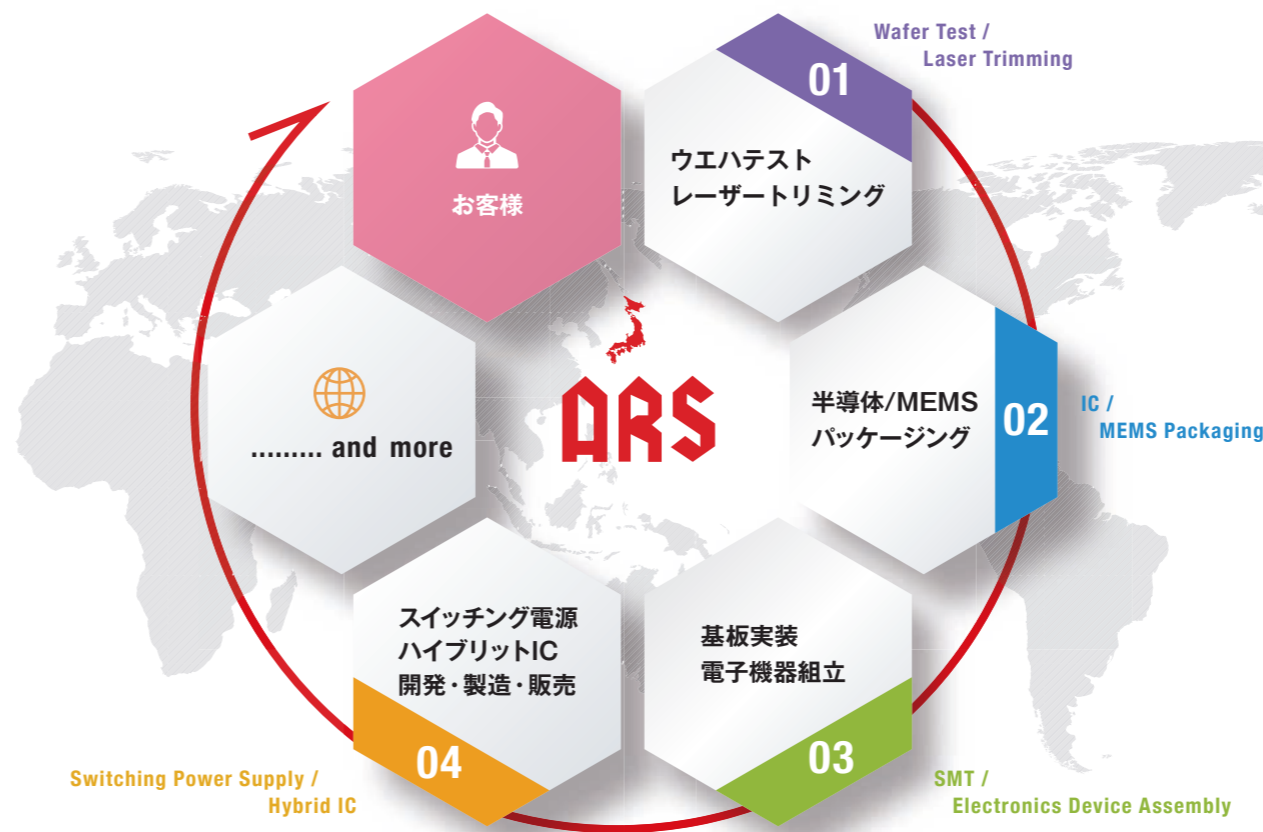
Wafer Test /
Laser Trimming

01

ウエハテスト
レーザートリミング

お客様

半導体/MEMS
パッケージング

02

IC /
MEMS Packaging

......... and more

ARS

スイッチング電源
ハイブリットIC
開発・製造・販売

04

Switching Power Supply /
Hybrid IC

基板実装
電子機器組立

03

SMT /
Electronics Device Assembly